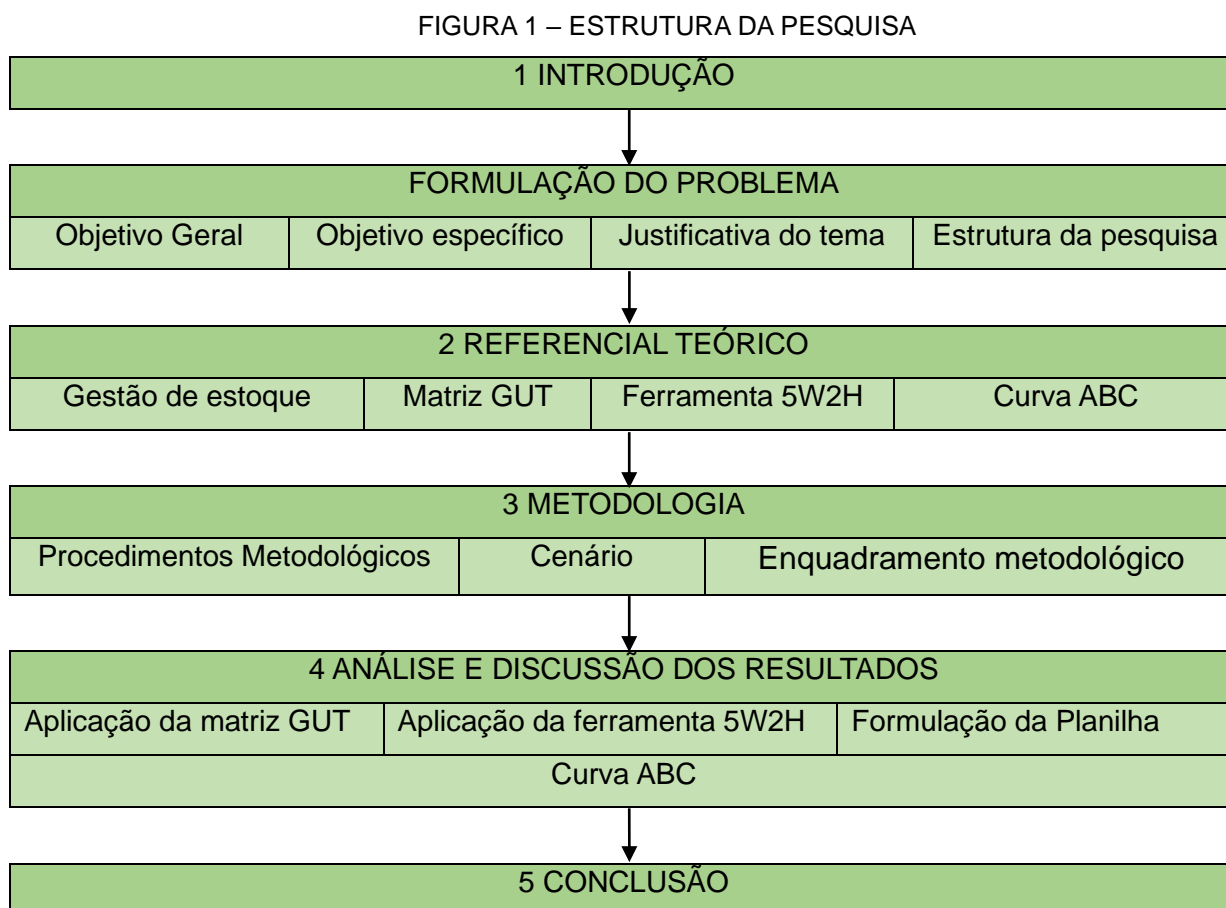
FIGURA 1 – ESTRUTURA DA PESQUISA

1 INTRODUÇÃO

FORMULAÇÃO DO PROBLEMA

Objetivo Geral | Objetivo específico | Justificativa do tema | Estrutura da pesquisa

2 REFERENCIAL TEÓRICO

Gestão de estoque | Matriz GUT | Ferramenta 5W2H | Curva ABC

3 METODOLOGIA

Procedimentos Metodológicos | Cenário | Enquadramento metodológico

4 ANÁLISE E DISCUSSÃO DOS RESULTADOS

Aplicação da matriz GUT | Aplicação da ferramenta 5W2H | Formulação da Planilha

Curva ABC

5 CONCLUSÃO